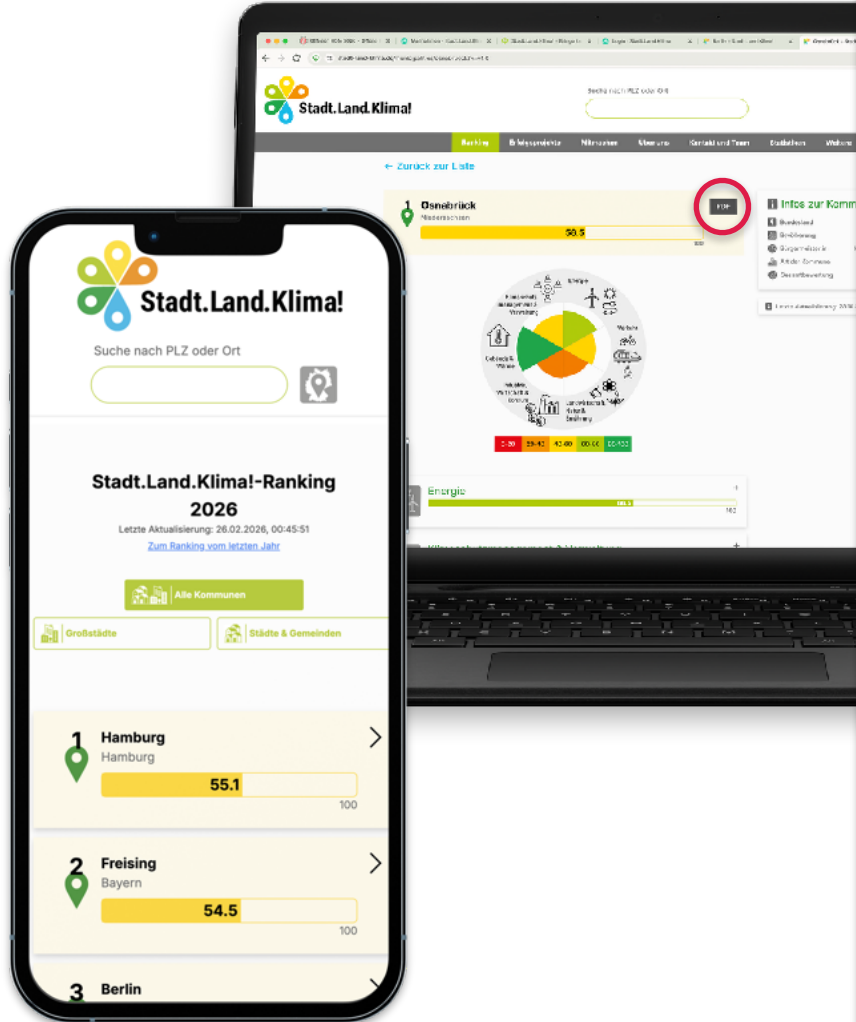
Stadt.Land.Klima!

Suche nach PLZ oder Ort

Ranking | Erfolgsprojekte | Mitmachen | Über uns | Kontakt und Team | Statistiken | Weitere

← Zurück zur Liste

1 Osnabrück
Niedersachsen
56.5
100

PDF

Infos zur Komm

Energie
Wärme
Gebäude & Wärme
Landwirtschaft, Natur & Ernährung

0-30 | 30-40 | 40-60 | 60-80 | 80-100

Energie
100

Stadt.Land.Klima!

Suche nach PLZ oder Ort

Stadt.Land.Klima!-Ranking 2026
Letzte Aktualisierung: 26.02.2026, 00:45:51
Zum Ranking vom letzten Jahr

Alle Kommunen

Großstädte

Städte & Gemeinden

1 Hamburg
Hamburg
55.1
100

2 Freising
Bayern
54.5
100

3 Berlin